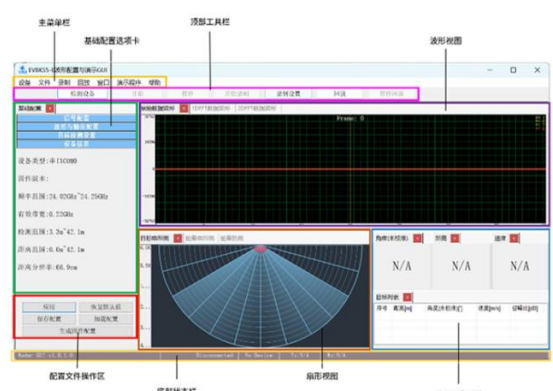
主菜单栏
基础配置选项卡
顶部工具栏
波形视图

EVRKSS-G波形配置与演示GUI
设备 文件 录制 回放 窗口 演示程序 帮助
检测设备 开始 暂停 开始录制 读取设置 回放 暂停回放

基础配置
已写配置
波形与输出配置
目标检测配置
设备信息

设备类型:单1IC080
固件版本:
频率范围:24.02GHz~24.25GHz
有效带宽:0.22GHz
检测范围:3.3m~42.1m
距离范围:0.6m~42.1m
距离分辨率:66.9cm

波形数据图 IDFFT数据图 2DFFT数据图
Frame: 0

目标映射图 检测映射图 检测热图

角度(单位度) N/A
距离 N/A
速度 N/A

目标列表
序号 距离[m] 角度(水平面)[°] 速度[m/s] 信噪比[dB]

保存 恢复默认值
保存配置 加载配置
生成固件配置

Radar GUI v1.0.1.0 Disconnected No Device Tx:N/A Rx:N/A

配置文件操作区
底部状态栏
扇形视图
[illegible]